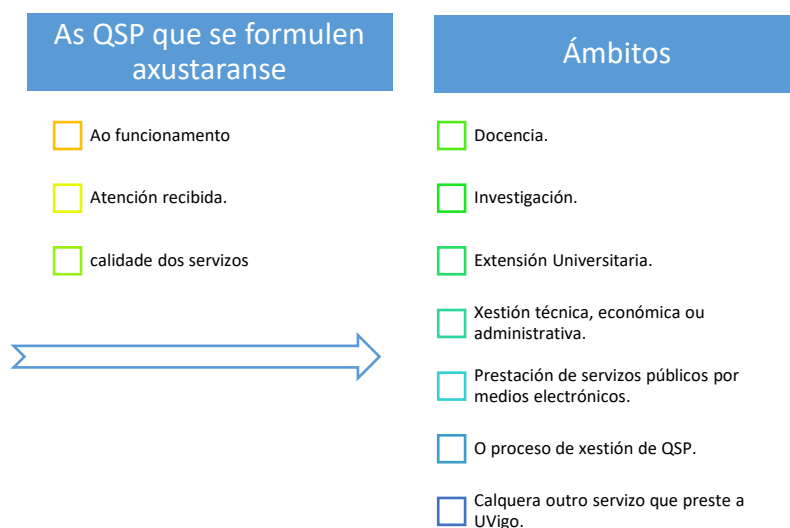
As QSP que se formulen axustaranse

Ao funcionamento

Atención recibida.

calidade dos servizos

Ámbitos

Docencia.

Investigación.

Extensión Universitaria.

Xestión técnica, económica ou administrativa.

Prestación de servizos públicos por medios electrónicos.

O proceso de xestión de QSP.

Calquera outro servizo que preste a UVigo.